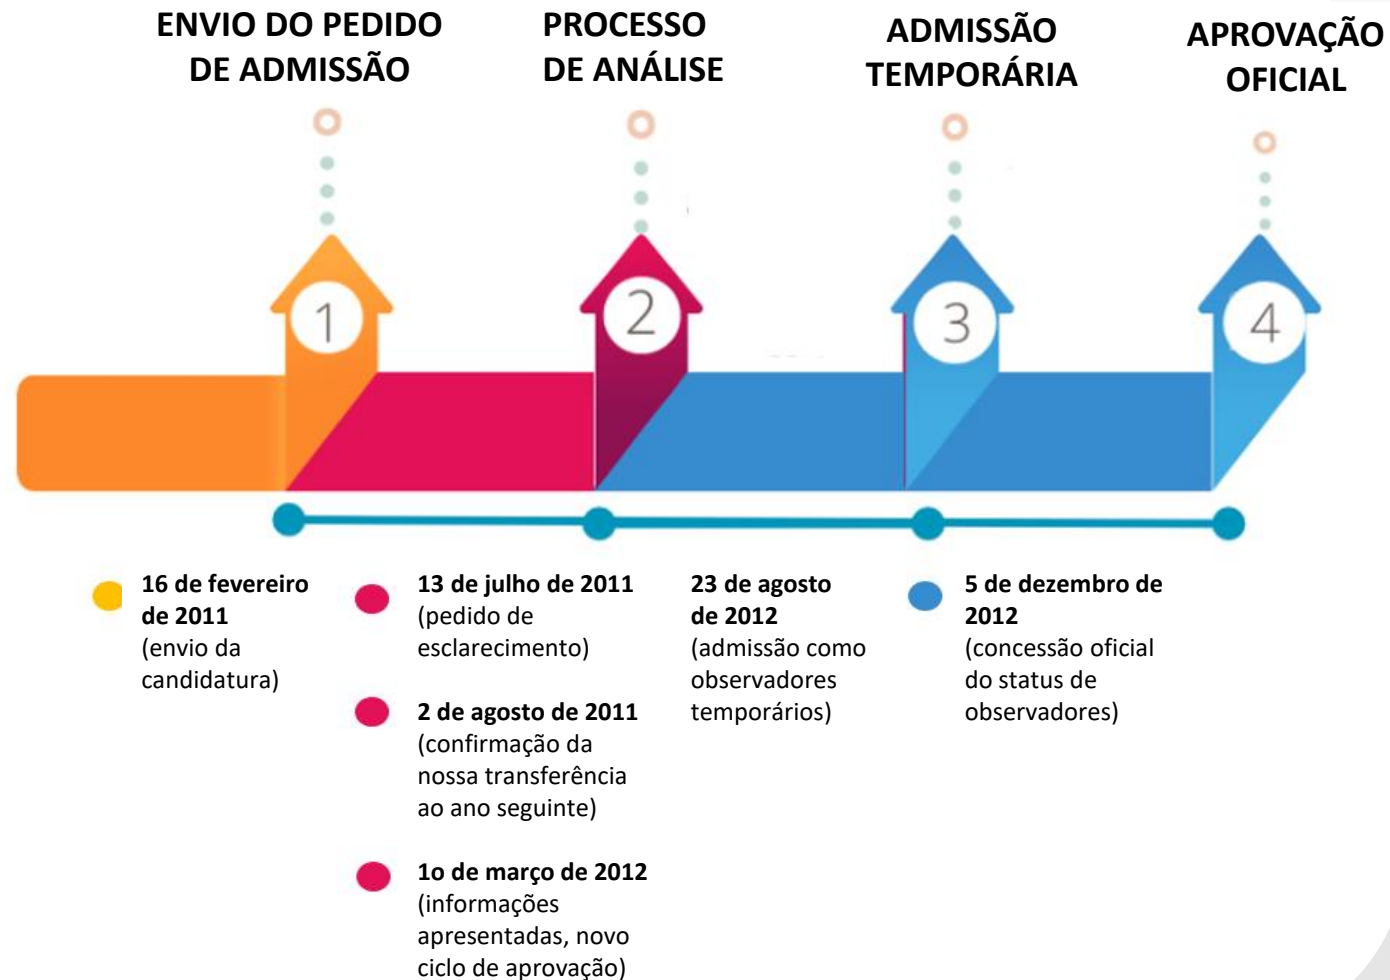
ENVIO DO PEDIDO DE ADMISSÃO

PROCESSO DE ANÁLISE

ADMISSÃO TEMPORÁRIA

APROVAÇÃO OFICIAL

1

2

3

4

**16 de fevereiro de 2011**
(envio da candidatura)

**13 de julho de 2011**
(pedido de esclarecimento)

**2 de agosto de 2011**
(confirmação da nossa transferência ao ano seguinte)

**1o de março de 2012**
(informações apresentadas, novo ciclo de aprovação)

**23 de agosto de 2012**
(admissão como observadores temporários)

**5 de dezembro de 2012**
(concessão oficial do status de observadores)